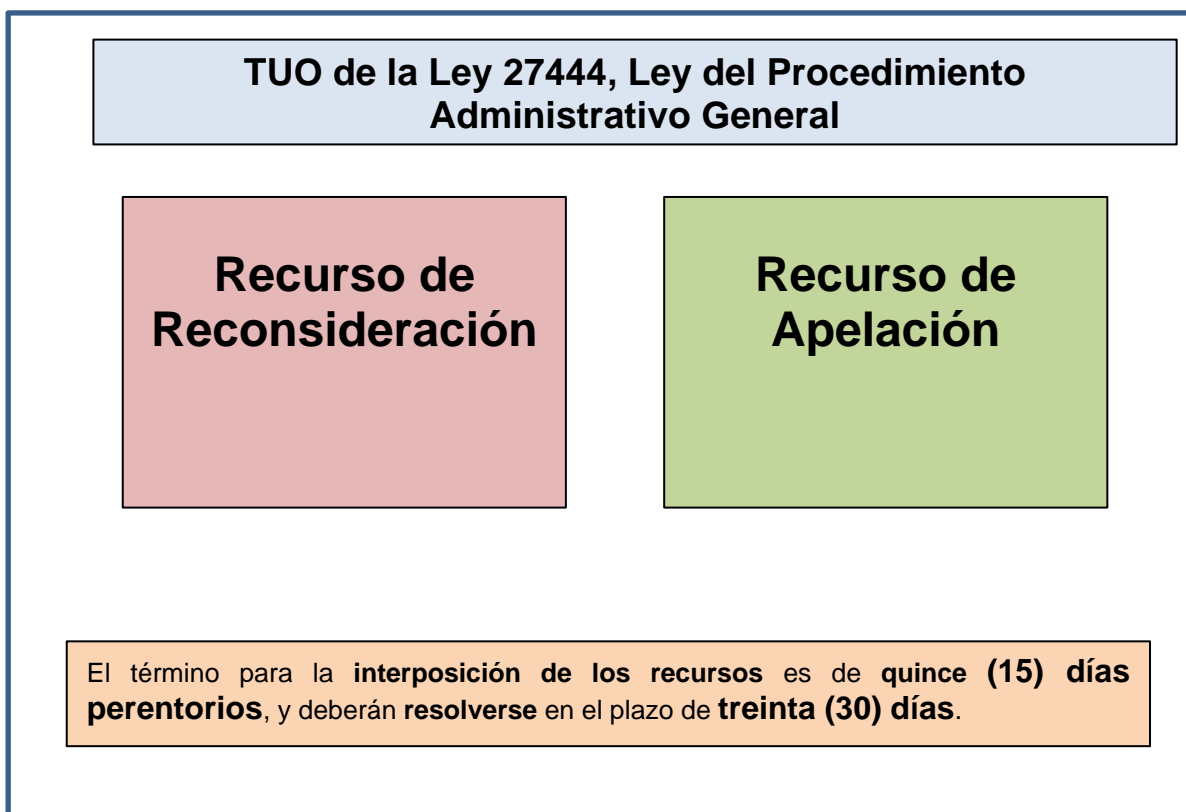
TUO de la Ley 27444, Ley del Procedimiento Administrativo General

Recurso de Reconsideración

Recurso de Apelación

El término para la interposición de los recursos es de quince (15) días perentorios, y deberán resolverse en el plazo de treinta (30) días.